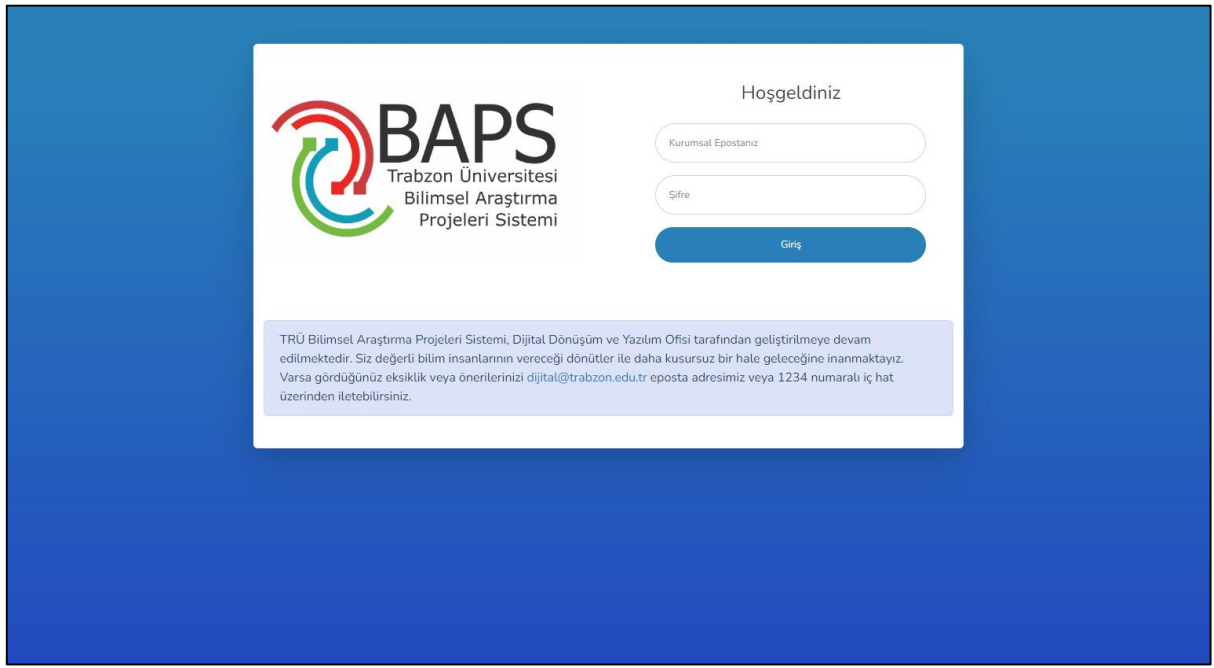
BAPS
Trabzon Üniversitesi
Bilimsel Araştırma
Projeleri Sistemi

Hoşgeldiniz

Kurumsal Epostanız

Şifre

Giriş

TRÜ Bilimsel Araştırma Projeleri Sistemi, Dijital Dönüşüm ve Yazılım Ofisi tarafından geliştirilmeye devam edilmektedir. Siz değerli bilim insanlarının vereceği dönütler ile daha kusursuz bir hale geleceğine inanmaktayız. Varsa gördüğünüz eksiklik veya önerilerinizi dijital@trabzon.edu.tr eposta adresimiz veya 1234 numaralı iç hat üzerinden iletebilirsiniz.